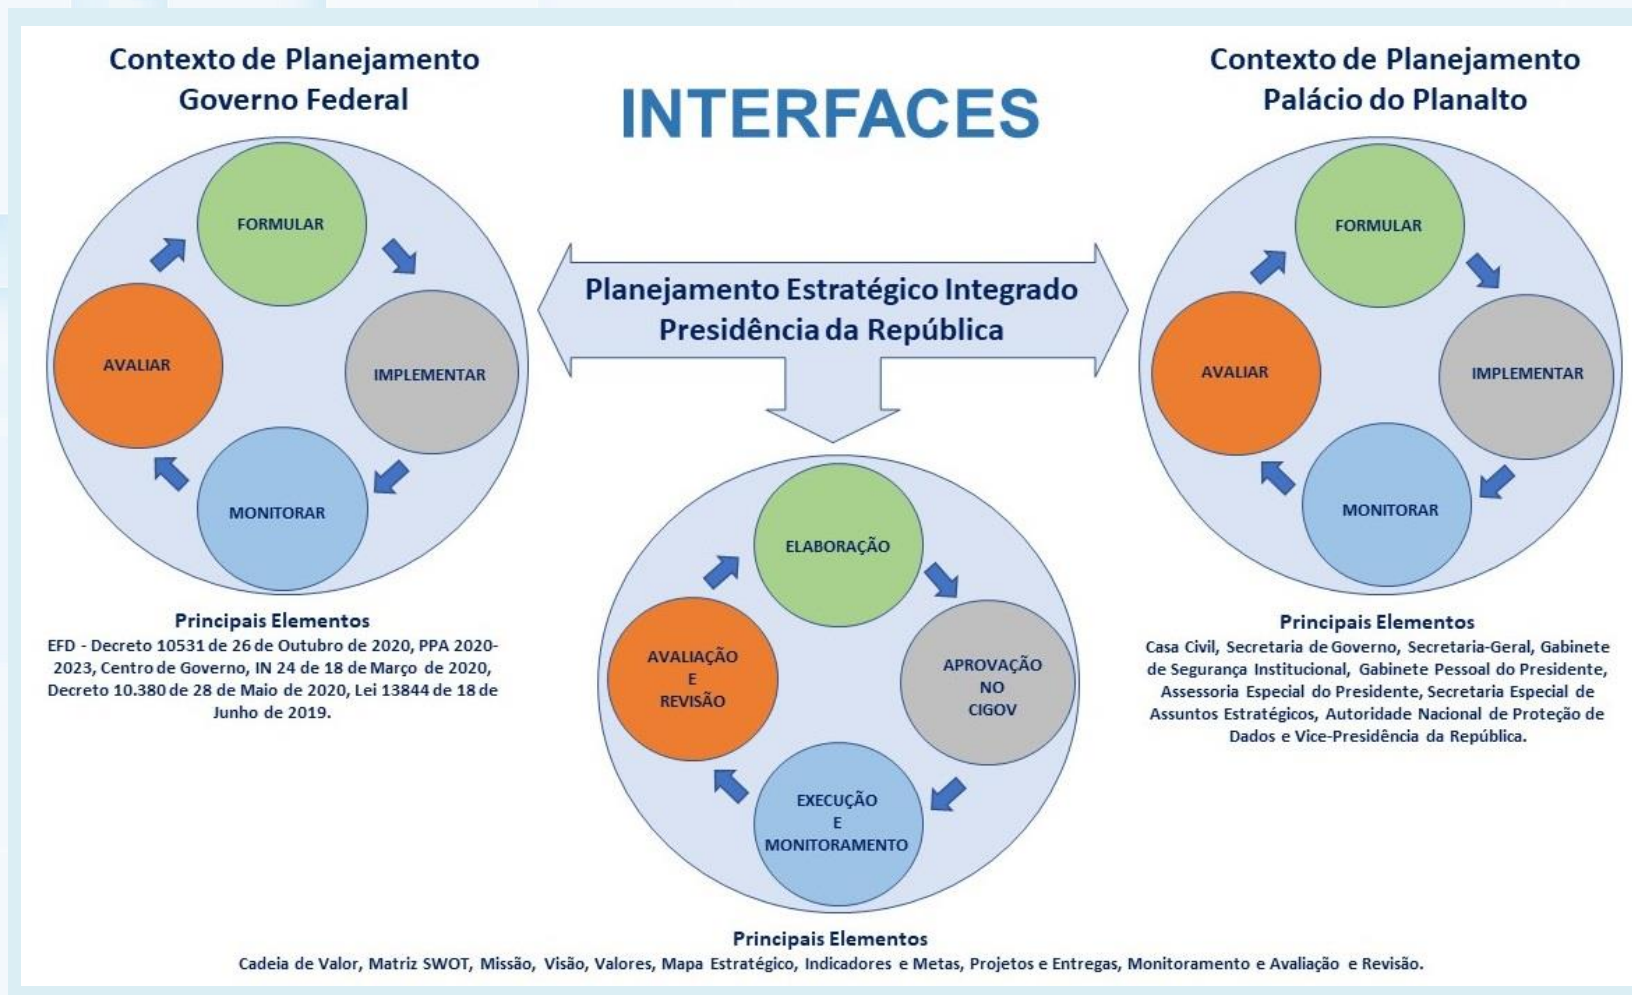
Contexto de Planejamento
Governo Federal

INTERFACES

Contexto de Planejamento
Palácio do Planalto

FORMULAR
IMPLEMENTAR
MONITORAR
AVALIAR

Planejamento Estratégico Integrado
Presidência da República

FORMULAR
IMPLEMENTAR
MONITORAR
AVALIAR

ELABORAÇÃO
APROVAÇÃO NO CIGOV
EXECUÇÃO E MONITORAMENTO
AVALIAÇÃO E REVISÃO

Principais Elementos
EFD - Decreto 10531 de 26 de Outubro de 2020, PPA 2020-2023, Centro de Governo, IN 24 de 18 de Março de 2020, Decreto 10.380 de 28 de Maio de 2020, Lei 13844 de 18 de Junho de 2019.

Principais Elementos
Casa Civil, Secretaria de Governo, Secretaria-Geral, Gabinete de Segurança Institucional, Gabinete Pessoal do Presidente, Assessoria Especial do Presidente, Secretaria Especial de Assuntos Estratégicos, Autoridade Nacional de Proteção de Dados e Vice-Presidência da República.

Principais Elementos
Cadeia de Valor, Matriz SWOT, Missão, Visão, Valores, Mapa Estratégico, Indicadores e Metas, Projetos e Entregas, Monitoramento e Avaliação e Revisão.